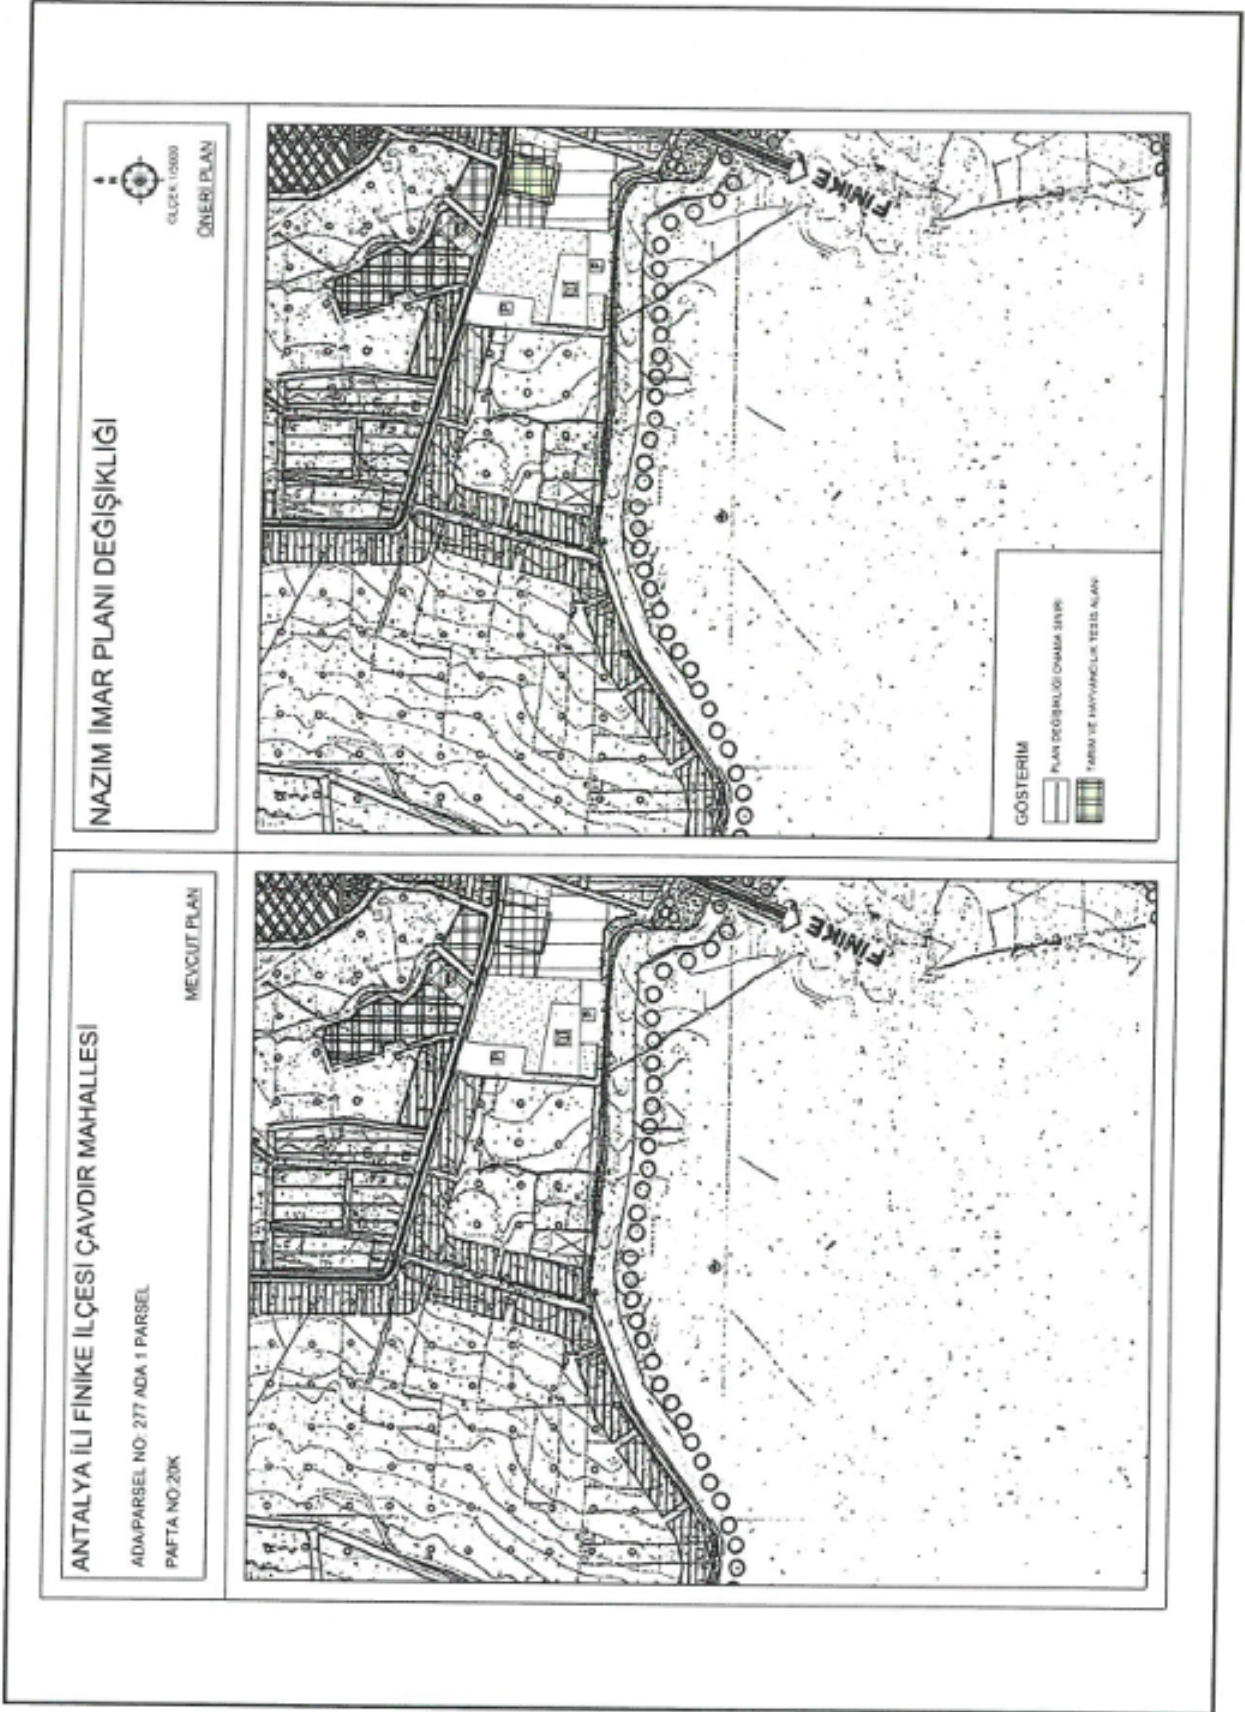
ANTALYA İLİ FİNİKE İLÇESİ ÇAVDIR MAHALLESİ

ADA/PARSEL NO: 277 ADA 1 PARSEL

PAFTA NO:20K

MEVCUT PLAN

NAZIM İMAR PLANI DEĞİŞİKLİĞİ

ÖLÇEK 1/5000

ÖNERİ PLAN

FİNİKE

FİNİKE

GÖSTERİM

PLAN DEĞİŞİKLİĞİ ONAMA SINIRI

TARIM VE HAYVANCILIK TESİS ALANI